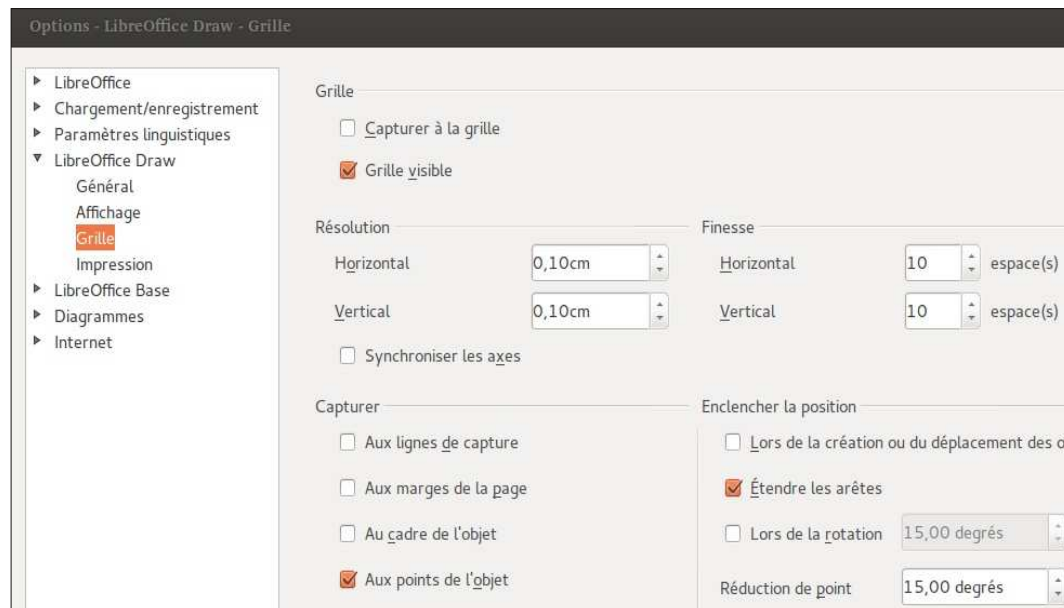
Options - LibreOffice Draw - Grille

LibreOffice
Chargement/enregistrement
Paramètres linguistiques
LibreOffice Draw
Général
Affichage
Grille
Impression
LibreOffice Base
Diagrammes
Internet

Grille

Capturer à la grille

Grille visible

Résolution

Horizontal 0,10cm

Vertical 0,10cm

Synchroniser les axes

Finesse

Horizontal 10 espace(s)

Vertical 10 espace(s)

Capturer

Aux lignes de capture

Aux marges de la page

Au cadre de l'objet

Aux points de l'objet

Enclencher la position

Lors de la création ou du déplacement des o

Étendre les arêtes

Lors de la rotation 15,00 degrés

Réduction de point 15,00 degrés